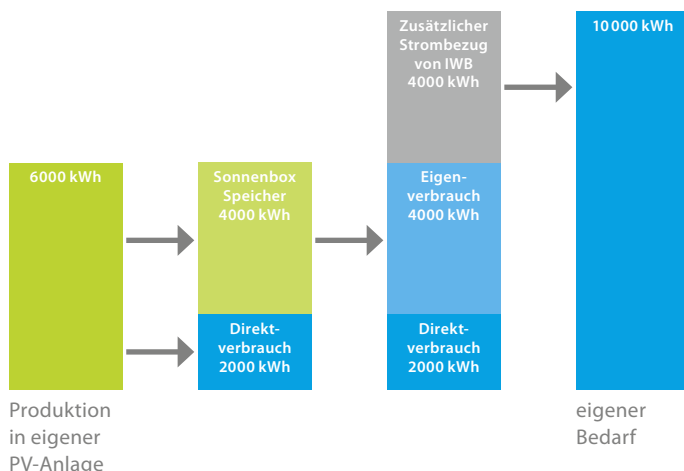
6000 kWh

Sonnenbox Speicher 4000 kWh

Direktverbrauch 2000 kWh

Zusätzlicher Strombezug von IWB 4000 kWh

Eigenverbrauch 4000 kWh

Direktverbrauch 2000 kWh

10 000 kWh

Produktion in eigener PV-Anlage

eigener Bedarf